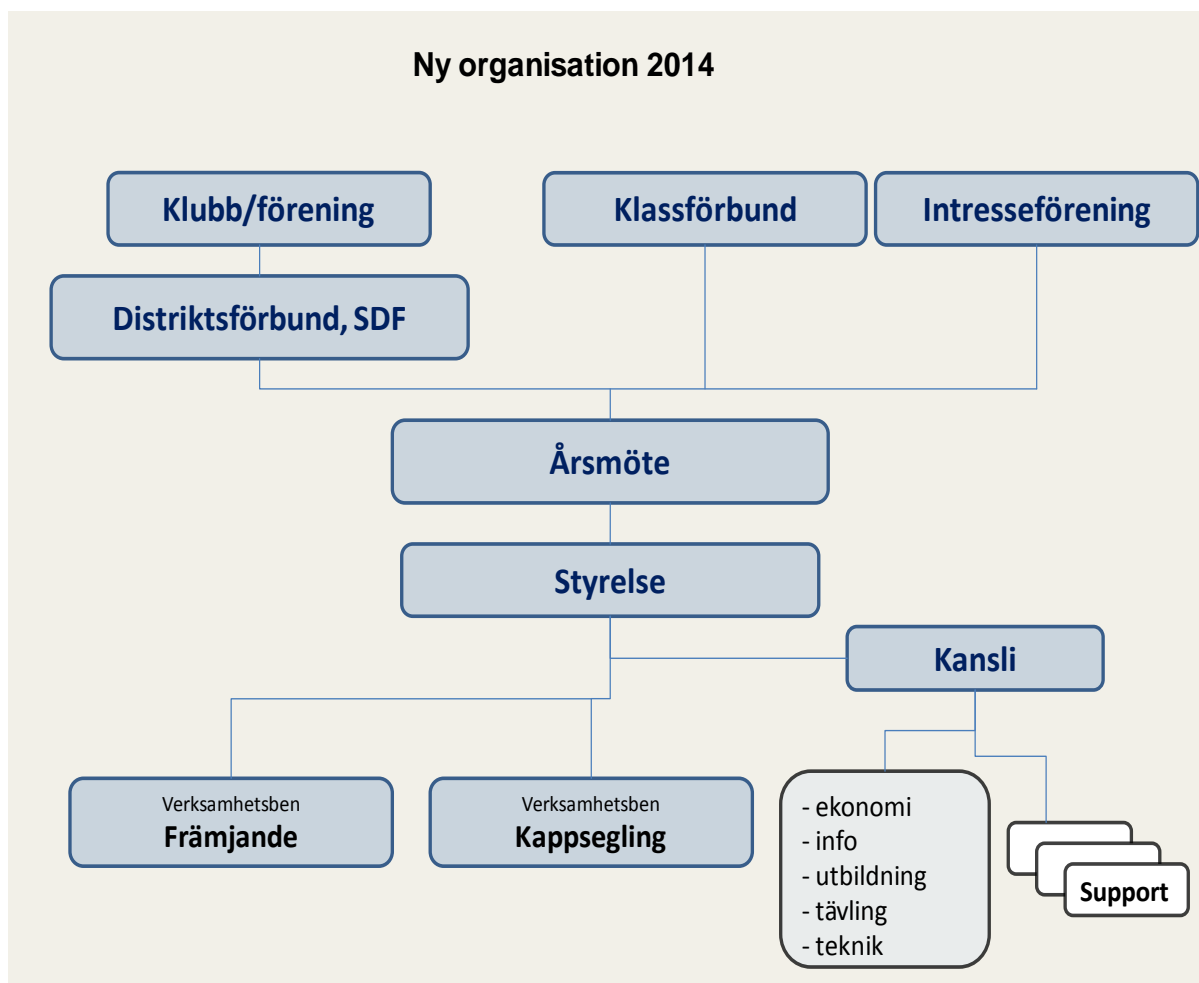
Ny organisation 2014

Klubb/förening

Klassförbund

Intresseförening

Distriktsförbund, SDF

Årsmöte

Styrelse

Kansli

Verksamhetsben
Främjande

Verksamhetsben
Kappsegling

- ekonomi
- info
- utbildning
- tävling
- teknik

Support